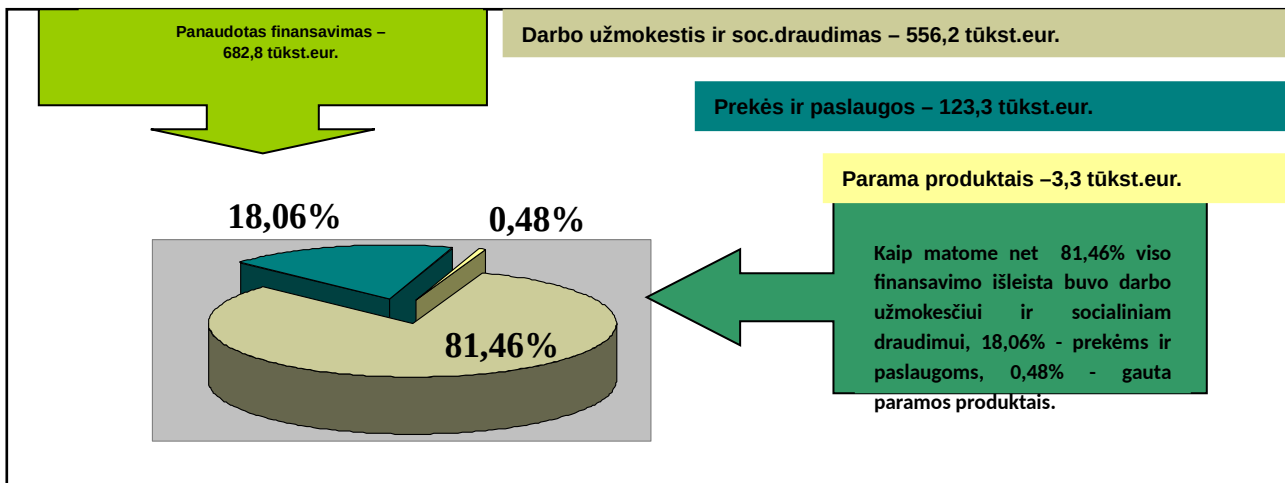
Panaudotas finansavimas – 682,8 tūkst.eur.

Darbo užmokestis ir soc.draudimas – 556,2 tūkst.eur.

Prekės ir paslaugos – 123,3 tūkst.eur.

Parama produktais –3,3 tūkst.eur.

18,06%

0,48%

81,46%

Kaip matome net 81,46% viso finansavimo išleista buvo darbo užmokesčiui ir socialiniam draudimui, 18,06% - prekėms ir paslaugoms, 0,48% - gauta paramos produktais.